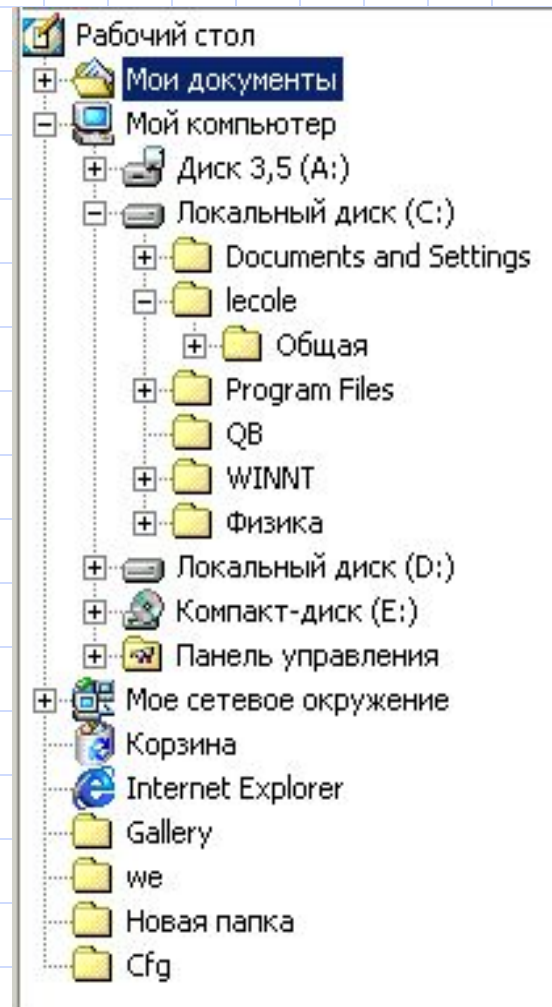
Рабочий стол
Мои документы
Мой компьютер
Диск 3,5 (A:)
Локальный диск (C:)
Documents and Settings
lecole
Общая
Program Files
QB
WINNT
Физика
Локальный диск (D:)
Компакт-диск (E:)
Панель управления
Мое сетевое окружение
Корзина
Internet Explorer
Gallery
we
Новая папка
Cfg